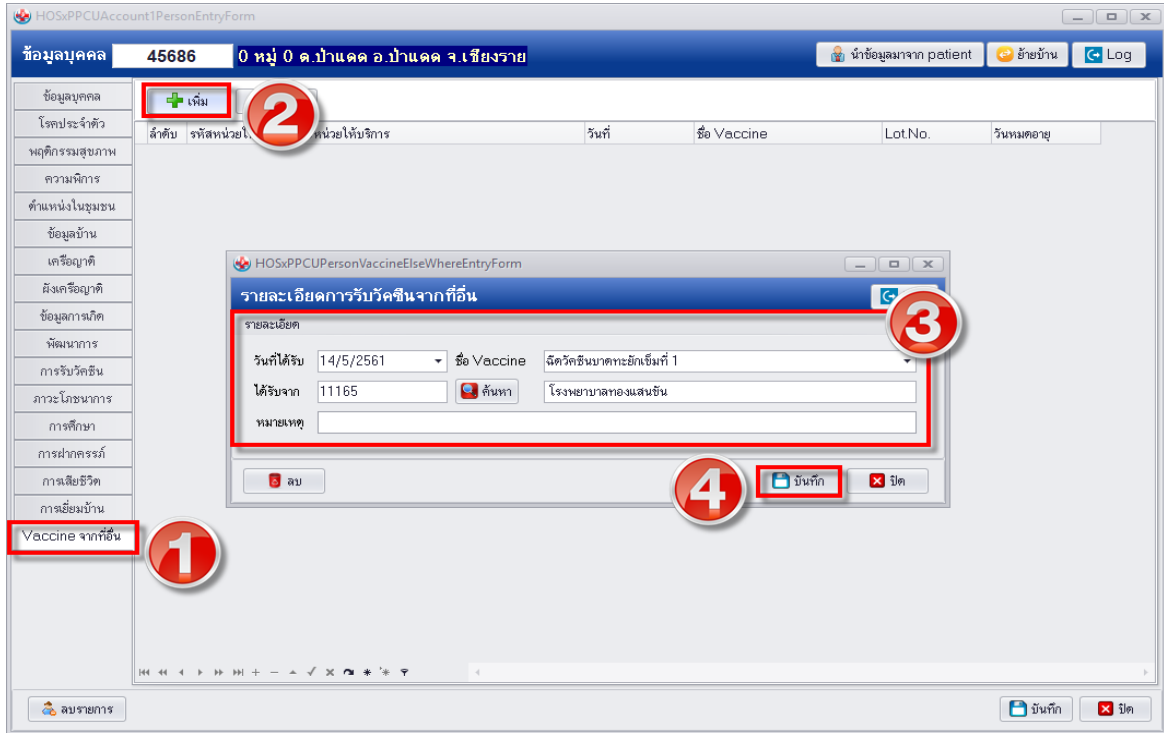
HOSxPPCUAccount1PersonEntryForm

ข้อมูลบุคคล 45686 0 หมู่ 0 ต.ป่าแดด อ.ป่าแดด จ.เชียงราย

นำข้อมูลมาจาก patient ย้ายบ้าน Log

ข้อมูลบุคคล
โรคประจำตัว
พฤติกรรมสุขภาพ
ความพิการ
ตำแหน่งในชุมชน
ข้อมูลบ้าน
เครือญาติ
ผังเครือญาติ
ข้อมูลการเกิด
พัฒนาการ
การรับวัคซีน
ภาวะโภชนาการ
การศึกษา
การฝากครรภ์
การเสียชีวิต
การเยี่ยมบ้าน
Vaccine จากที่อื่น

เพิ่ม

2

| ลำดับ | รหัสหน่วยให้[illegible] | หน่วยให้บริการ | วันที่ | ชื่อ Vaccine | Lot.No. | วันหมดอายุ |
|---|---|---|---|---|---|---|

HOSxPPCUPersonVaccineElseWhereEntryForm

รายละเอียดการรับวัคซีนจากที่อื่น

3

รายละเอียด

วันที่ได้รับ 14/5/2561 ชื่อ Vaccine ฉีดวัคซีนบาดทะยักเข็มที่ 1

ได้รับจาก 11165 ค้นหา โรงพยาบาลทองแสนขัน

หมายเหตุ

ลบ

4

บันทึก ปิด

1

ลบรายการ

บันทึก ปิด